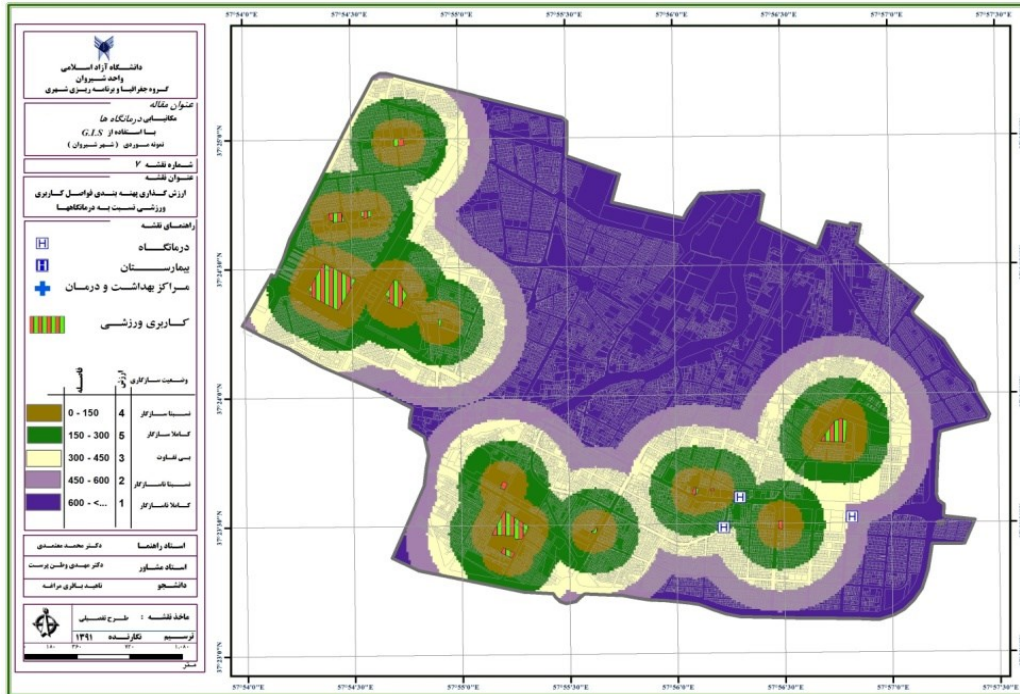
دانشگاه آزاد اسلامی
واحد شیروان
گروه جغرافیا و برنامه ریزی شهری

عنوان مقاله
مکانیابی درمانگاه ها
با استفاده از GIS
نمونه موردی (شهر شیروان)

شماره نقشه ۲
عنوان نقشه
ارزش گذاری پهنه بندی فواصل کاربری ورزشی نسبت به درمانگاهها

راهنمای نقشه
درمانگاه
بیمارستان
مراکز بهداشت و درمان
کاربری ورزشی

| فاصله | ارزش | وضعیت سازگاری |
|---|---|---|
| 0 - 150 | 4 | نسبتا سازگار |
| 150 - 300 | 5 | کاملا سازگار |
| 300 - 450 | 3 | بی تفاوت |
| 450 - 600 | 2 | نسبتا ناسازگار |
| 600 - <... | 1 | کاملا ناسازگار |

استاد راهنما دکتر محمد معتمدی
استاد مشاور دکتر مهدی وطن پرست
دانشجو ناهید باقری مراغه

ماخذ نقشه : طرح تفصیلی
ترسیم نگارنده ۱۳۹۱
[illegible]
متر

57°54'0"E 57°54'30"E 57°55'0"E 57°55'30"E 57°56'0"E 57°56'30"E 57°57'0"E 57°57'30"E

37°25'0"N 37°24'30"N 37°24'0"N 37°23'30"N 37°23'0"N